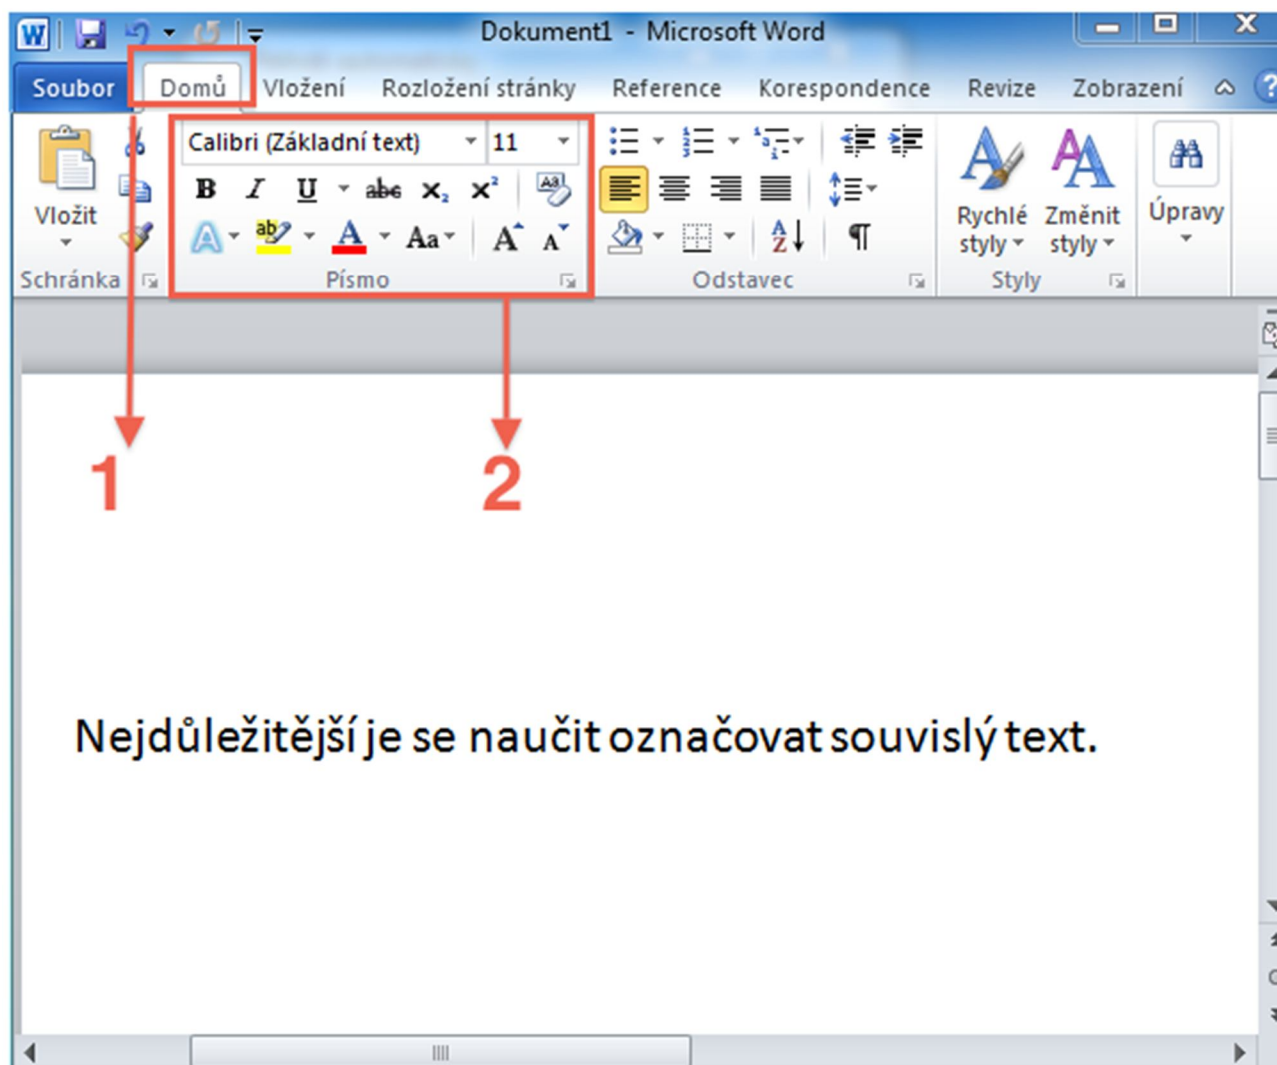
Dokument1 - Microsoft Word

Soubor Domů Vložení Rozložení stránky Reference Korespondence Revize Zobrazení

Vložit

Schránka

Calibri (Základní text) 11

B I U abc $X_2$ $X^2$

Aa A A

Písmo

Odstavec

Rychlé styly

Změnit styly

Styly

Úpravy

1

2

Nejdůležitější je se naučit označovat souvislý text.